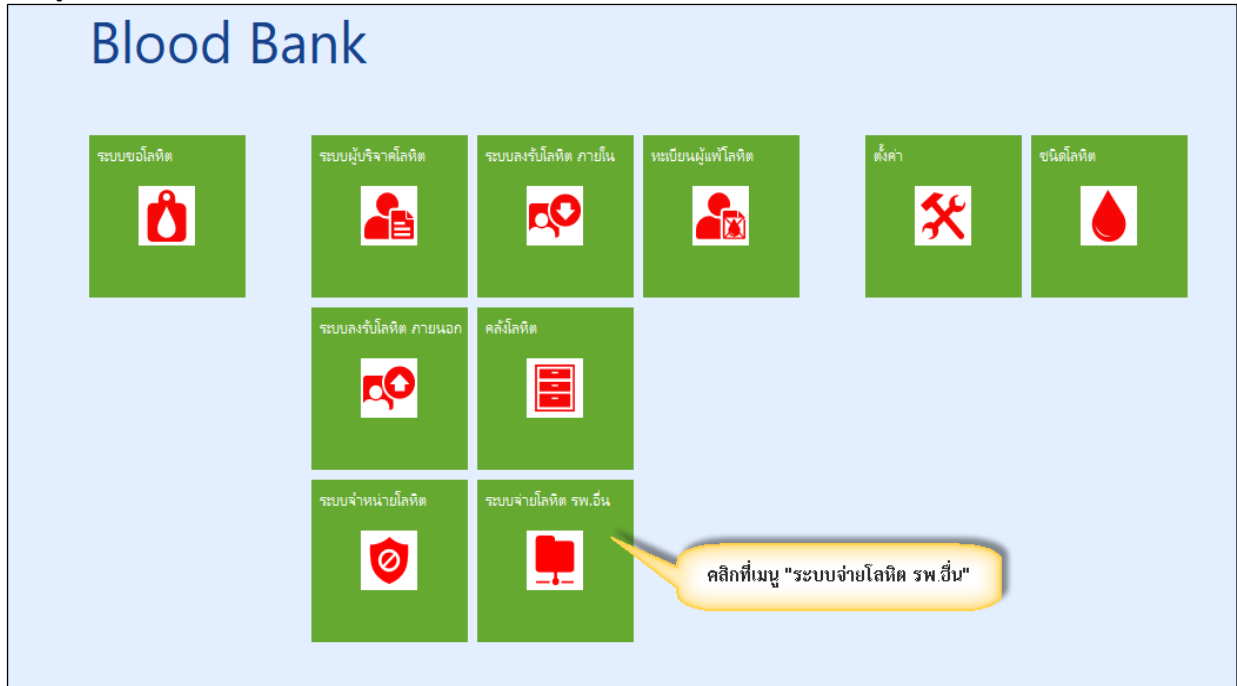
Blood Bank

ระบบขอโลหิต

ระบบผู้บริจาคโลหิต

ระบบลงรับโลหิต ภายใน

ทะเบียนผู้แพ้โลหิต

ตั้งค่า

ชนิดโลหิต

ระบบลงรับโลหิต ภายนอก

คลังโลหิต

ระบบจำหน่ายโลหิต

ระบบจ่ายโลหิต รพ.อื่น

คลิกที่เมนู "ระบบจ่ายโลหิต รพ.อื่น"